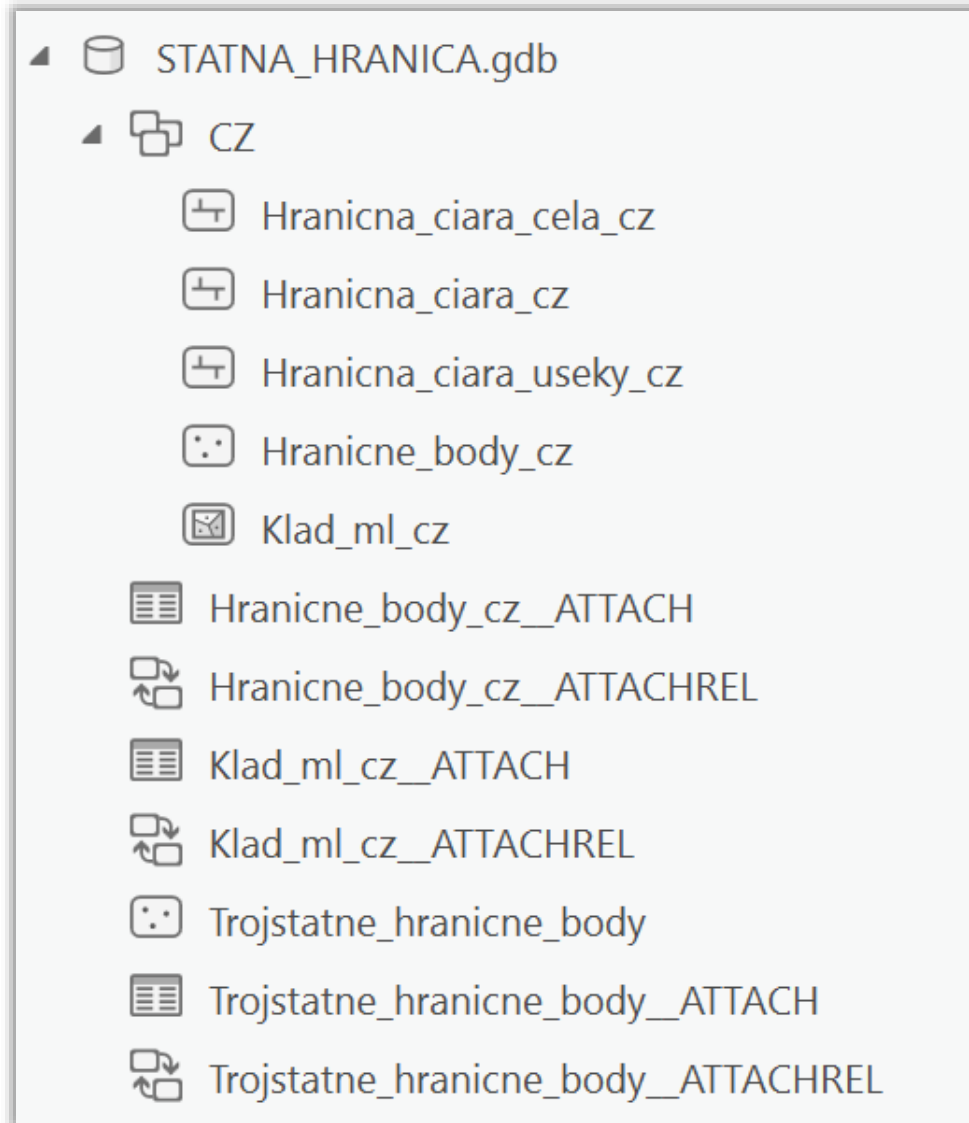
STATNA_HRANICA.gdb
CZ
Hranicna_ciara_cela_cz
Hranicna_ciara_cz
Hranicna_ciara_useky_cz
Hranicne_body_cz
Klad_ml_cz
Hranicne_body_cz__ATTACH
Hranicne_body_cz__ATTACHREL
Klad_ml_cz__ATTACH
Klad_ml_cz__ATTACHREL
Trojstatne_hranicne_body
Trojstatne_hranicne_body__ATTACH
Trojstatne_hranicne_body__ATTACHREL